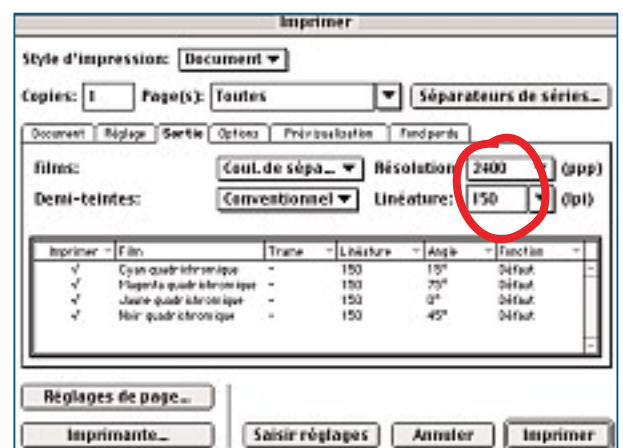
Imprimer

Style d'impression: Document ▼

Copies: 1 Page(s): Toutes ▼ Séparateurs de séries...

Document | Réglage | Sortie | Options | Prévisualisation | Fond perdu

Films: Coul. de sépa... ▼ Résolution: 2400 (ppp)

Demi-teintes: Conventionnel ▼ Linéature: 150 (lpi)

| Imprimer | Film | Trame | Linéature | Angle | Fonction |
|---|---|---|---|---|---|
| √ | Cyan quadrichronique | - | 150 | 15° | Défaut |
| √ | Magenta quadrichronique | - | 150 | 75° | Défaut |
| √ | Jaune quadrichronique | - | 150 | 0° | Défaut |
| √ | Noir quadrichronique | - | 150 | 45° | Défaut |

Réglages de page...

Imprimante...

Saisir réglages | Annuler | Imprimer